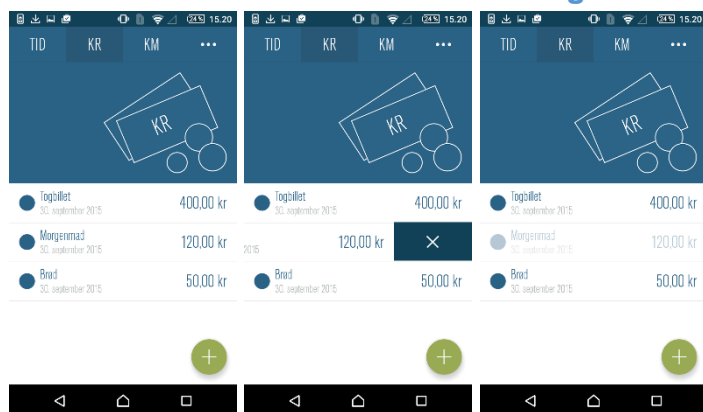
24% 15.20

TID KR KM •••

KR

Togbillet
30. september 2015
400,00 kr

Morgenmad
30. september 2015
120,00 kr

Brød
30. september 2015
50,00 kr

+

24% 15.20

TID KR KM •••

KR

Togbillet
30. september 2015
400,00 kr

2015
120,00 kr
×

Brød
30. september 2015
50,00 kr

+

24% 15.20

TID KR KM •••

KR

Togbillet
30. september 2015
400,00 kr

Morgenmad
30. september 2015
120,00 kr

Brød
30. september 2015
50,00 kr

+